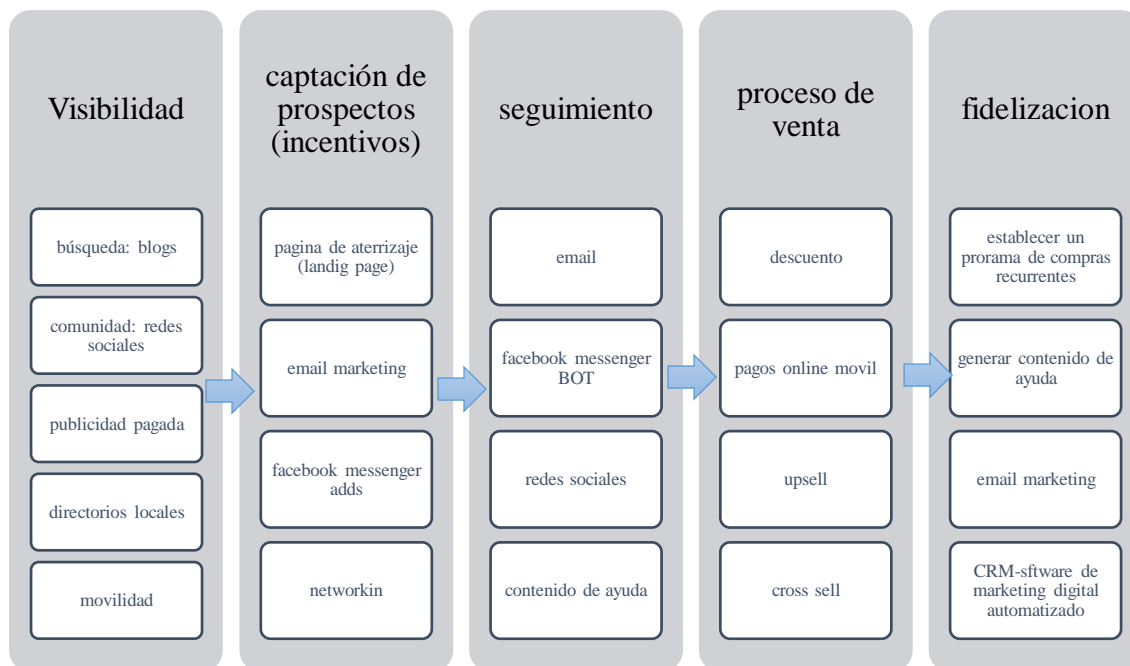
Visibilidad

búsqueda: blogs

comunidad: redes sociales

publicidad pagada

directorios locales

movilidad

captación de prospectos (incentivos)

pagina de aterrizaje (landig page)

email marketing

facebook messenger adds

networkin

seguimiento

email

facebook messenger BOT

redes sociales

contenido de ayuda

proceso de venta

descuento

pagos online movil

upsell

cross sell

fidelizacion

establecer un prorama de compras recurrentes

generar contenido de ayuda

email marketing

CRM-sftware de marketing digital automatizado